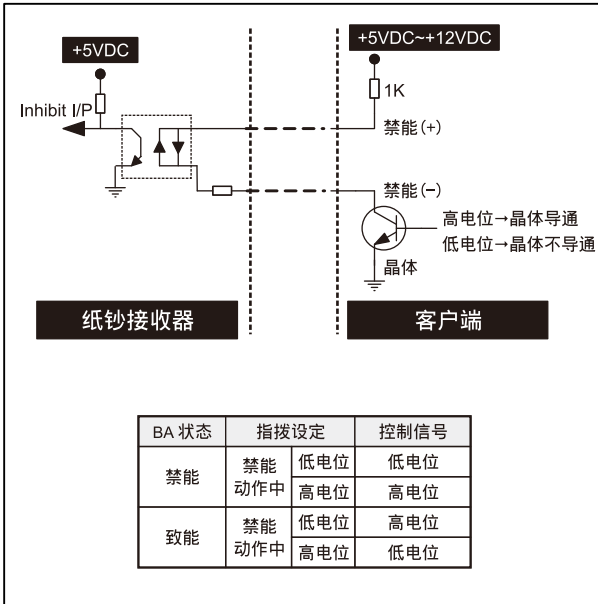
+5VDC

Inhibit I/P

+5VDC~+12VDC

1K

禁能(+)

禁能(-)

高电位→晶体导通
低电位→晶体不导通

晶体

纸钞接收器

客户端

| BA 状态 | 指拨设定 | | 控制信号 |
|---|---|---|---|
| 禁能 | 禁能动作中 | 低电位 | 低电位 |
| | | 高电位 | 高电位 |
| 致能 | 禁能动作中 | 低电位 | 高电位 |
| | | 高电位 | 低电位 |